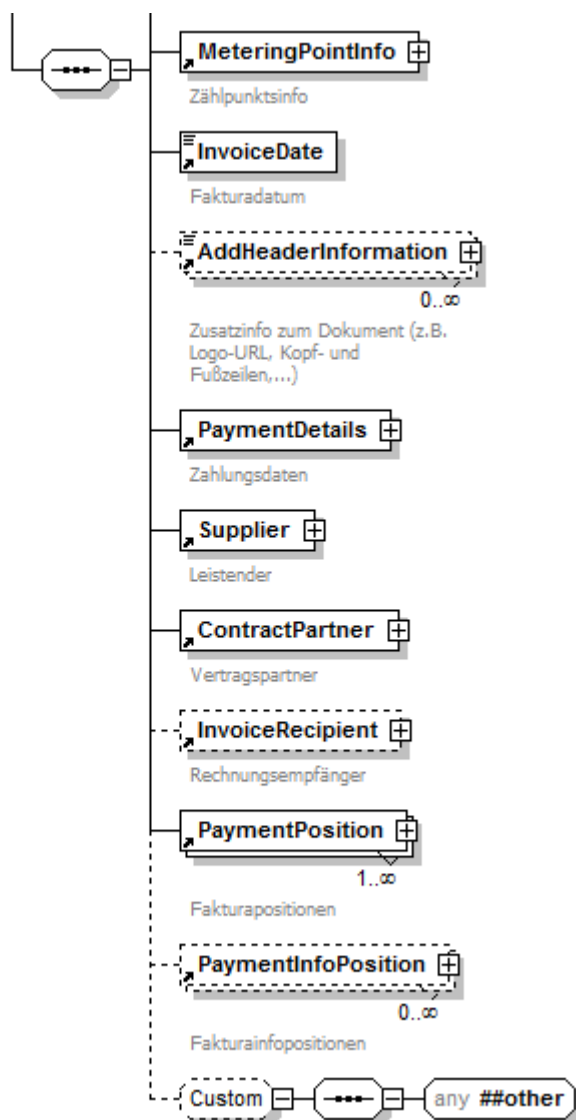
MeteringPointInfo

Zählpunktsinfo

InvoiceDate

Fakturadatum

AddHeaderInformation

0..∞

Zusatzinfo zum Dokument (z.B. Logo-URL, Kopf- und Fußzeilen,...)

PaymentDetails

Zahlungsdaten

Supplier

Leistender

ContractPartner

Vertragspartner

InvoiceRecipient

Rechnungsempfänger

PaymentPosition

1..∞

Fakturapositionen

PaymentInfoPosition

0..∞

Fakturainfopositionen

Custom

any ##other